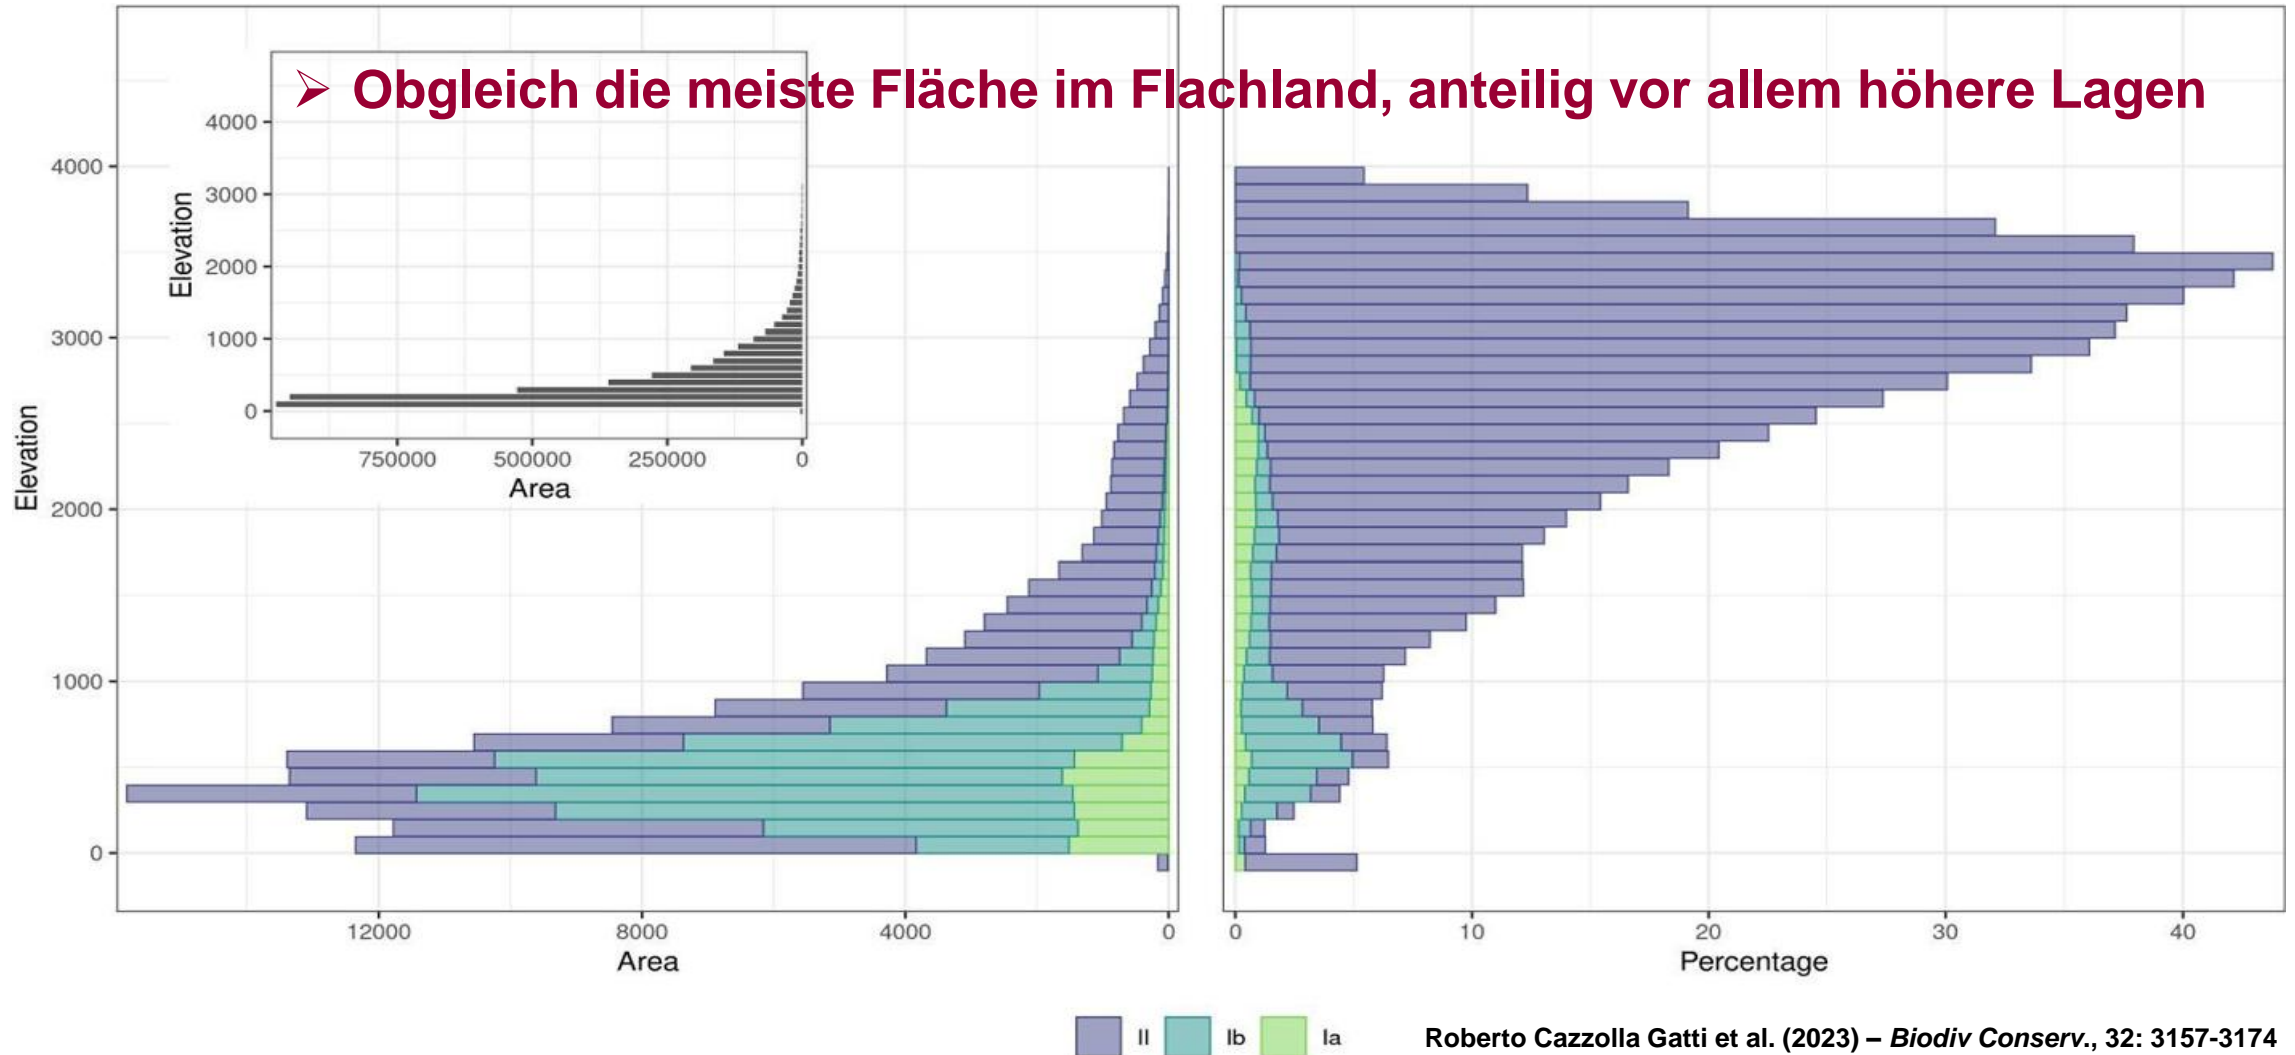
➢ Obgleich die meiste Fläche im Flachland, anteilig vor allem höhere Lagen

4000
3000
2000
1000
0
Elevation
750000 500000 250000 0
Area

4000
3000
2000
1000
0
Elevation
12000 8000 4000 0
Area

0 10 20 30 40
Percentage

II Ib Ia

Roberto Cazzolla Gatti et al. (2023) – *Biodiv Conserv.*, 32: 3157-3174